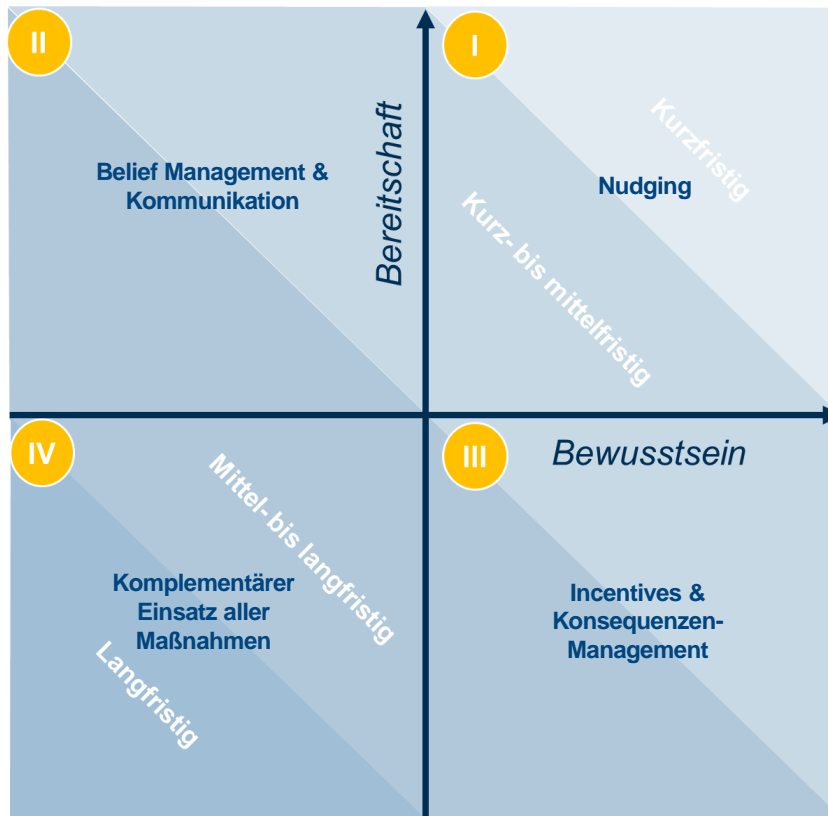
II

I

Belief Management & Kommunikation

Bereitschaft

Kurzfristig

Nudging

Kurz- bis mittelfristig

IV

III

Bewusstsein

Mittel- bis langfristig

Komplementärer Einsatz aller Maßnahmen

Langfristig

Incentives & Konsequenzen-Management